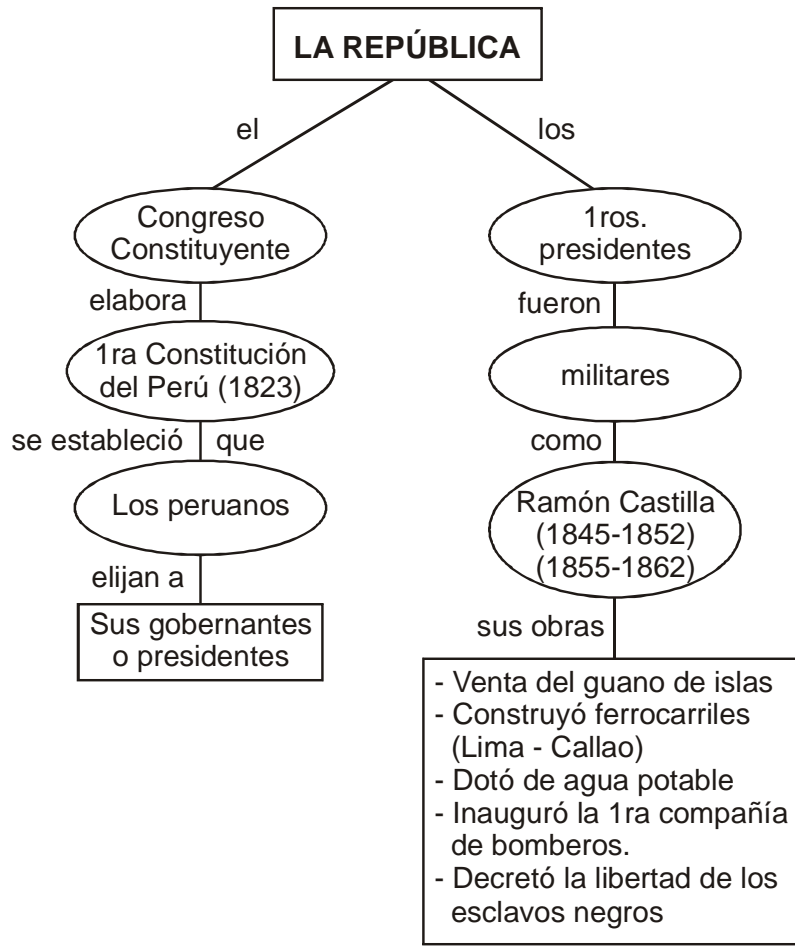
LA REPÚBLICA

el

Congreso Constituyente

elabora

1ra Constitución del Perú (1823)

se estableció que

Los peruanos

elijan a

Sus gobernantes o presidentes

los

1ros. presidentes

fueron

militares

como

Ramón Castilla (1845-1852) (1855-1862)

sus obras

- Venta del guano de islas
- Construyó ferrocarriles (Lima - Callao)
- Dotó de agua potable
- Inauguró la 1ra compañía de bomberos.
- Decretó la libertad de los esclavos negros